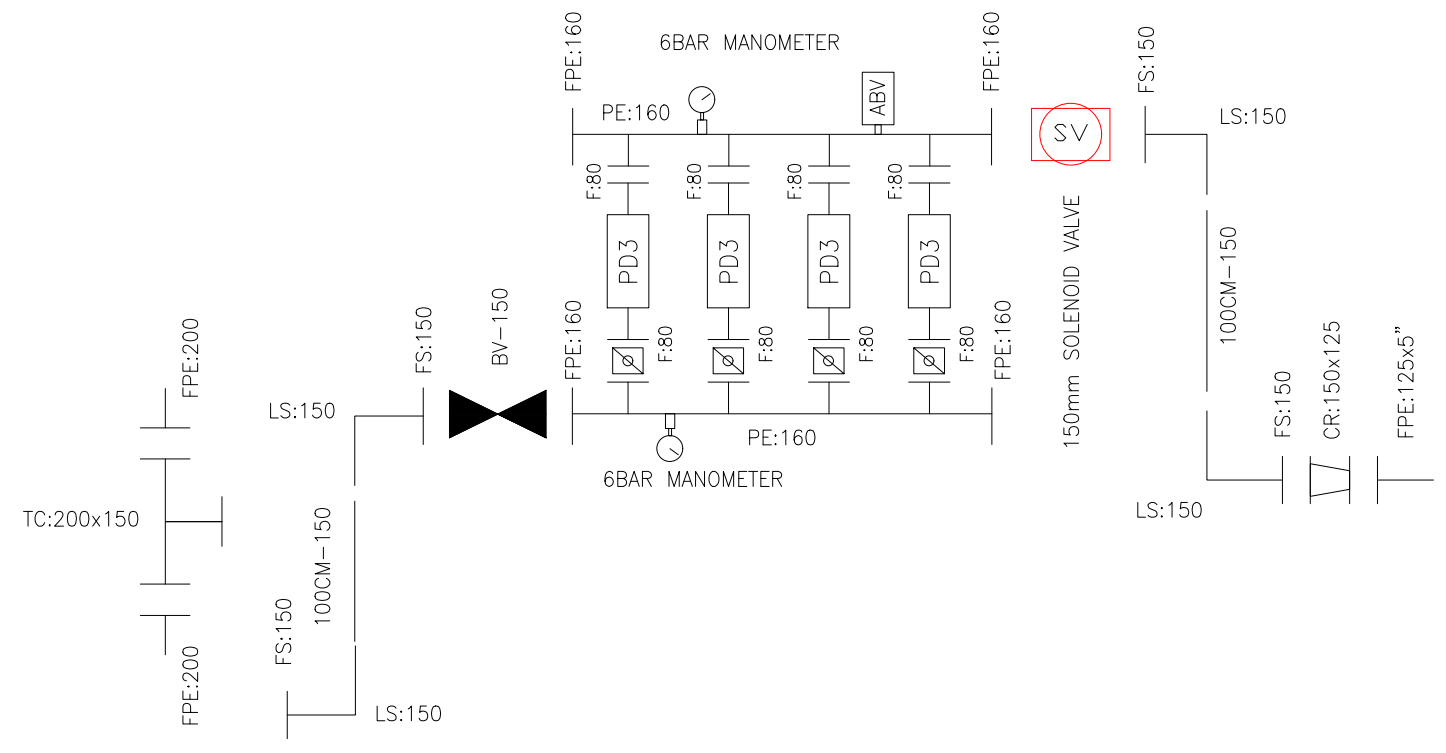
FPE:160

6BAR MANOMETER

FPE:160

FS:150

PE:160

ABV

SV

LS:150

F:80

F:80

F:80

F:80

PD3

PD3

PD3

PD3

100CM-150

FPE:200

FS:150

BV-150

FPE:160

F:80

F:80

F:80

F:80

FPE:160

150mm SOLENOID VALVE

FS:150

CR:150x125

FPE:125x5"

LS:150

PE:160

6BAR MANOMETER

LS:150

TC:200x150

100CM-150

FS:150

FPE:200

LS:150